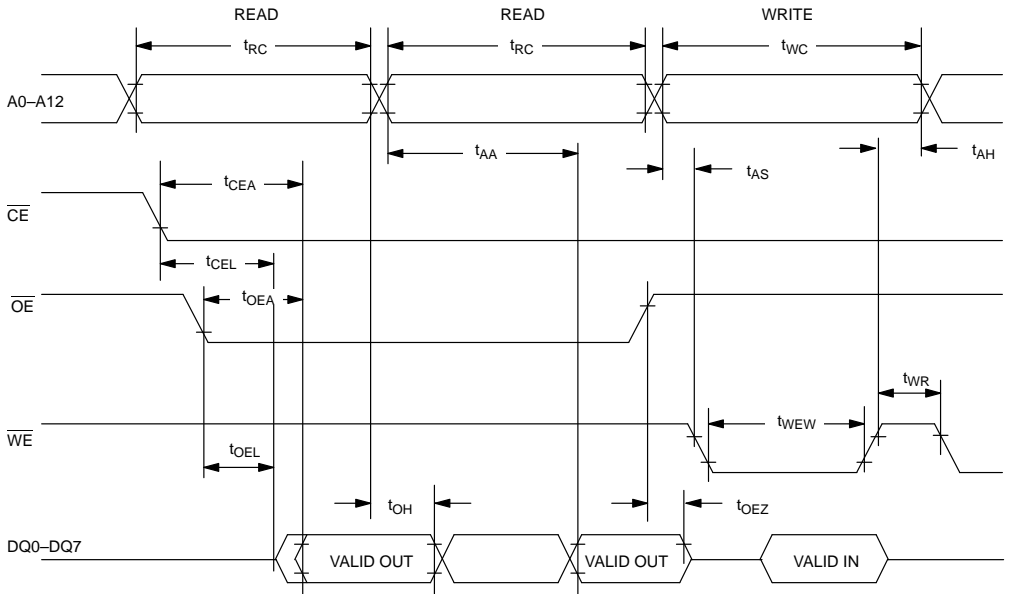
READ READ WRITE

$t_{RC}$ $t_{RC}$ $t_{WC}$

A0–A12

$t_{AA}$ $t_{AS}$ $t_{AH}$

$t_{CEA}$

$\overline{CE}$

$t_{CEL}$

$t_{OEA}$

$\overline{OE}$

$t_{WR}$

$t_{WEW}$

$\overline{WE}$

$t_{OEL}$

$t_{OH}$ $t_{OEZ}$

DQ0–DQ7

VALID OUT VALID OUT VALID IN